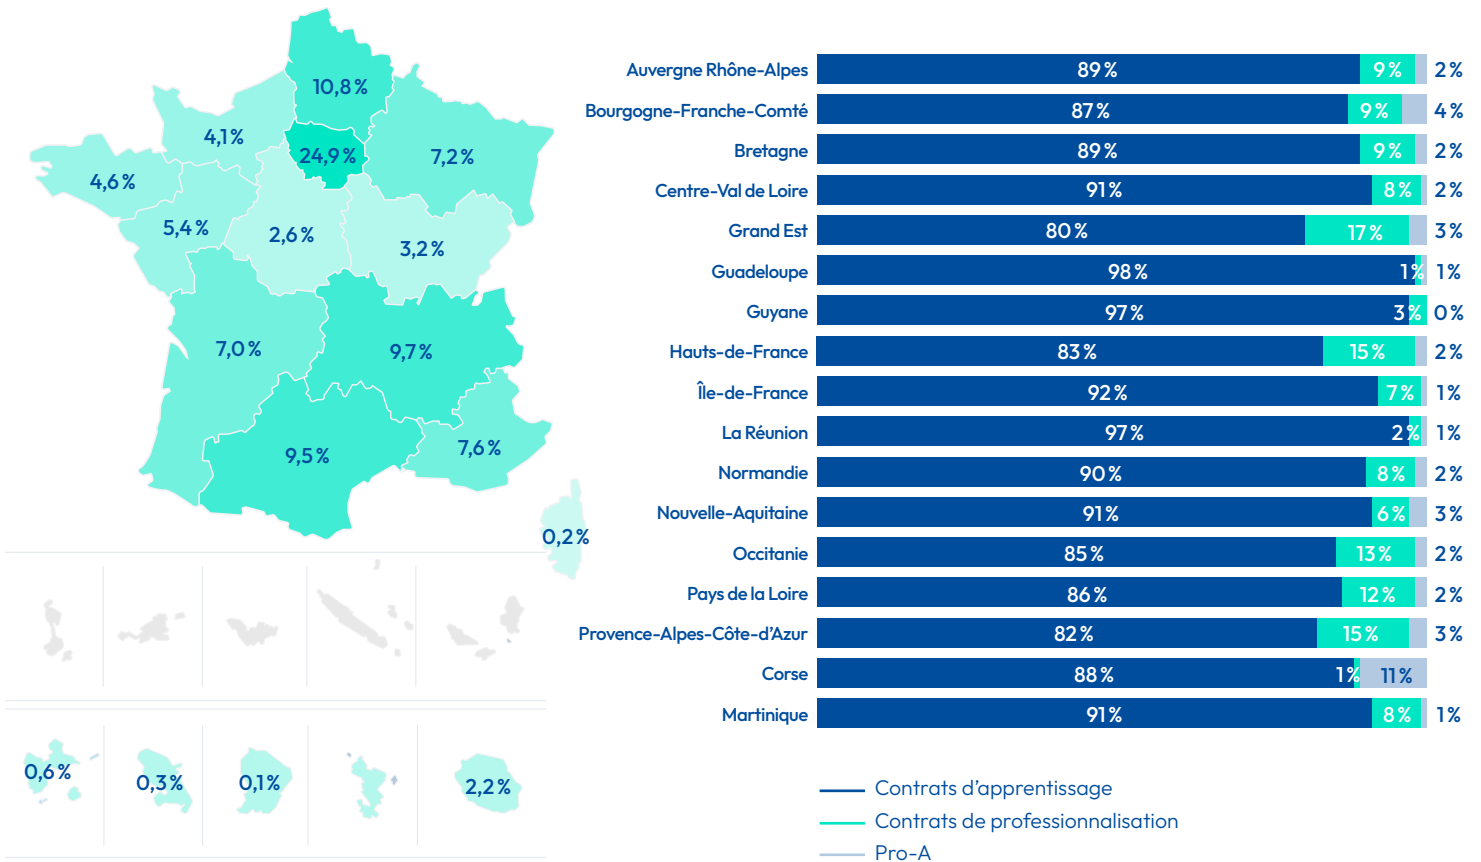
10,8 %
4,1 %
24,9 %
7,2 %
4,6 %
5,4 %
2,6 %
3,2 %
7,0 %
9,7 %
9,5 %
7,6 %
0,2 %
0,6 %
0,3 %
0,1 %
2,2 %

| | | | |
|---|---|---|---|
| Auvergne Rhône-Alpes | 89 % | 9 % | 2 % |
| Bourgogne-Franche-Comté | 87 % | 9 % | 4 % |
| Bretagne | 89 % | 9 % | 2 % |
| Centre-Val de Loire | 91 % | 8 % | 2 % |
| Grand Est | 80 % | 17 % | 3 % |
| Guadeloupe | 98 % | 1 % | 1 % |
| Guyane | 97 % | 3 % | 0 % |
| Hauts-de-France | 83 % | 15 % | 2 % |
| Île-de-France | 92 % | 7 % | 1 % |
| La Réunion | 97 % | 2 % | 1 % |
| Normandie | 90 % | 8 % | 2 % |
| Nouvelle-Aquitaine | 91 % | 6 % | 3 % |
| Occitanie | 85 % | 13 % | 2 % |
| Pays de la Loire | 86 % | 12 % | 2 % |
| Provence-Alpes-Côte-d'Azur | 82 % | 15 % | 3 % |
| Corse | 88 % | 1 % | 11 % |
| Martinique | 91 % | 8 % | 1 % |

Contrats d'apprentissage
Contrats de professionnalisation
Pro-A